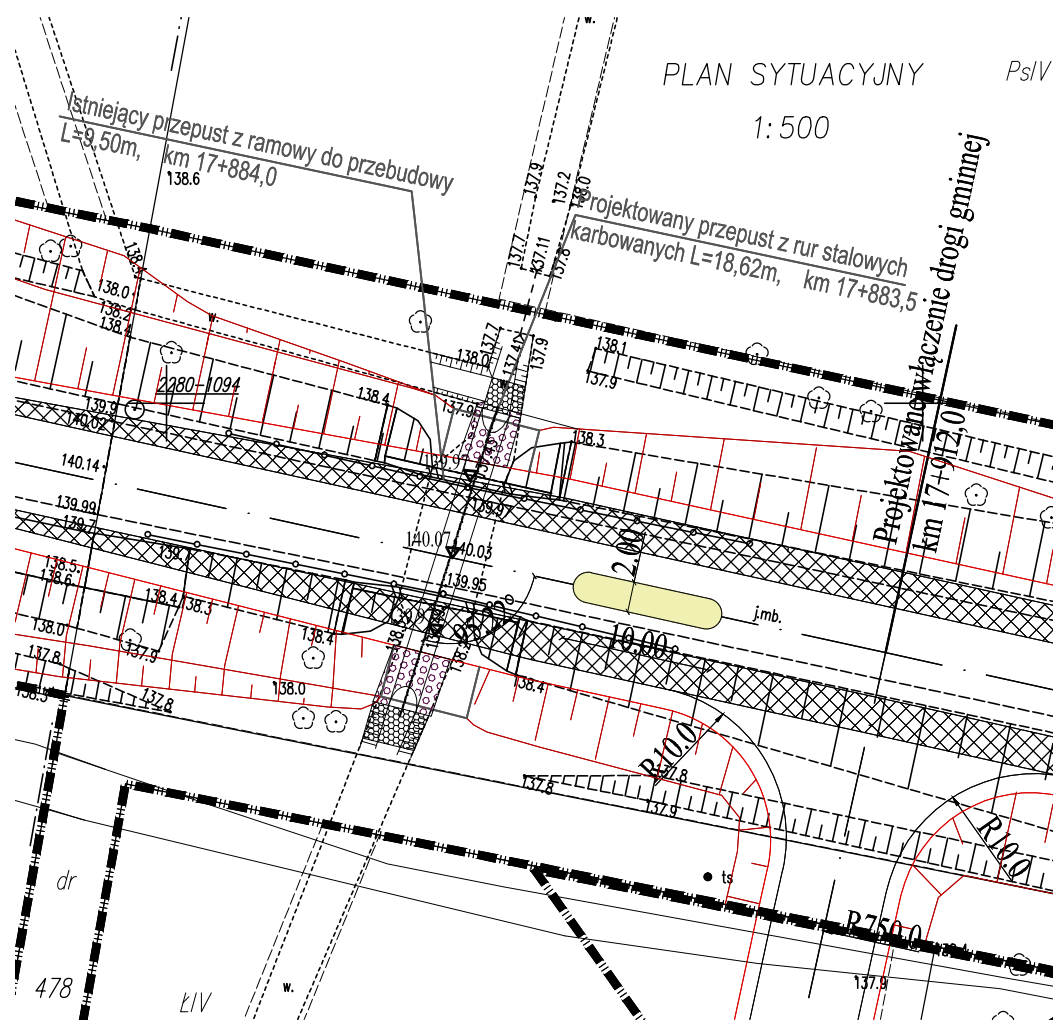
PLAN SYTUACYJNY
1:500
PsIV

Istniejący przepust z ramowy do przebudowy
L=9,50m, km 17+884,0

Projektowany przepust z rur stalowych
karbowanych L=18,62m, km 17+883,5

Projektowane włączenie drogi gminnej
km 17+912,0

138.6
138.0
138.2
138.4
137.9
137.2
138.0
137.7
137.11
137.8
137.7
137.42
137.9
138.0
138.1
137.9
2280-1094
139.9
140.02
138.4
137.9
138.3
140.14
139.99
139.7
139.97
140.07
140.03
139.95
2.00
10.00
j.mb.
138.5
138.6
138.4
138.3
138.0
137.9
138.4
137.8
137.8
138.0
138.4
138.5
R10.0
137.8
137.8
137.9
R10.0
ts
R750.0
137.9
dr
478
ŁIV
w.
w.
w